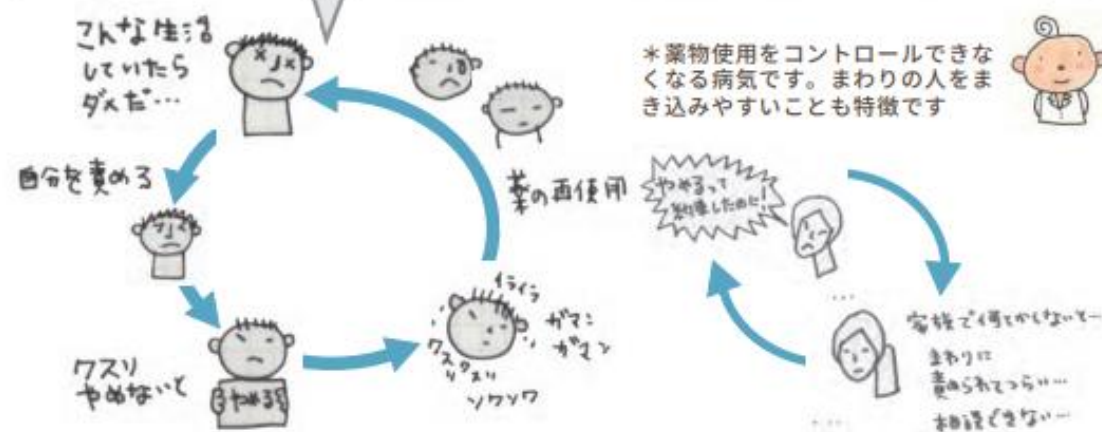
こんな生活していたらダメだ…

自分を責める

クスリやめないと

やめろ

イライラ

ガマン ガマン

クスリ クスリ

ソワソワ

薬の再使用

＊薬物使用をコントロールできなくなる病気です。まわりの人をまき込みやすいことも特徴です

やめるって約束したのに!

…

家族で何とかしないと…

まわりに責められてつらい…

相談できない…